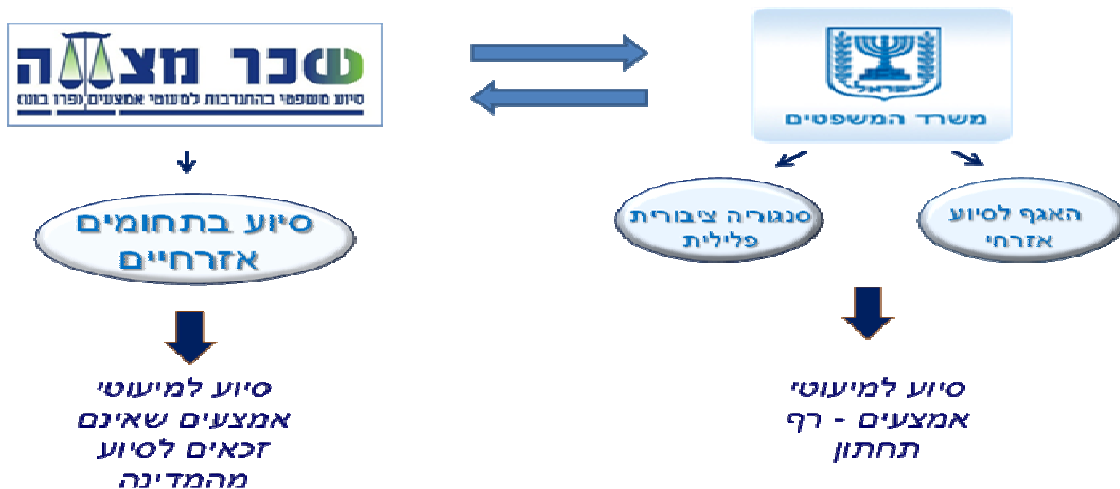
ישראל
משרד המשפטים

שכר מצוה
סיוע משפטי בהתנדבות למעוטי אמצעים ופרו בונו

האגף לסיוע אזרחי

סנגוריה ציבורית פלילית

סיוע למיעוטי אמצעים - רף תחתון

סיוע בתחומים אזרחיים

סיוע למיעוטי אמצעים שאינם זכאים לסיוע מהמדינה